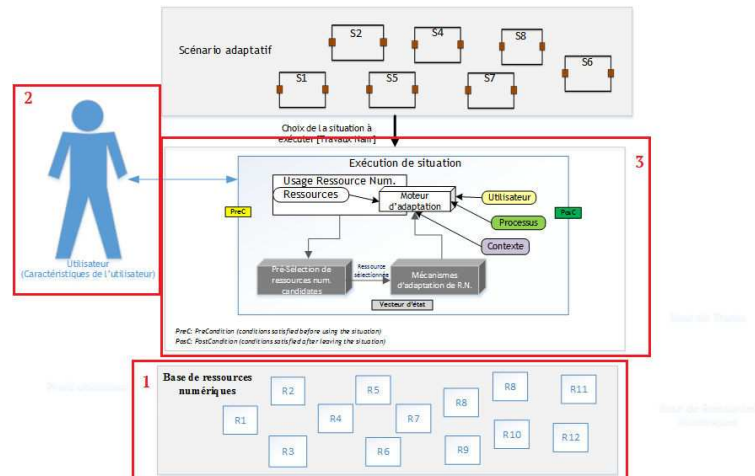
Scénario adaptatif

S2
S4
S8
S1
S5
S7
S6

2

Choix de la situation à exécuter [Travaux Num]

3

Exécution de situation

Usage Ressource Num.

Ressources

Moteur d'adaptation

Utilisateur

Processus

Contexte

PreC

PosC

Utilisateur
(Caractéristiques de l'utilisateur)

Pré-Sélection de ressources num. candidates

Ressource sélectionnée

Mécanismes d'adaptation de R.N.

Vecteur d'état

PreC: PreCondition (conditions satisfied before using the situation)
PosC: PostCondition (conditions satisfied after leaving the situation)

1

Base de ressources numériques

R2
R5
R8
R11
R1
R4
R7
R8
R3
R6
R9
R10
R12